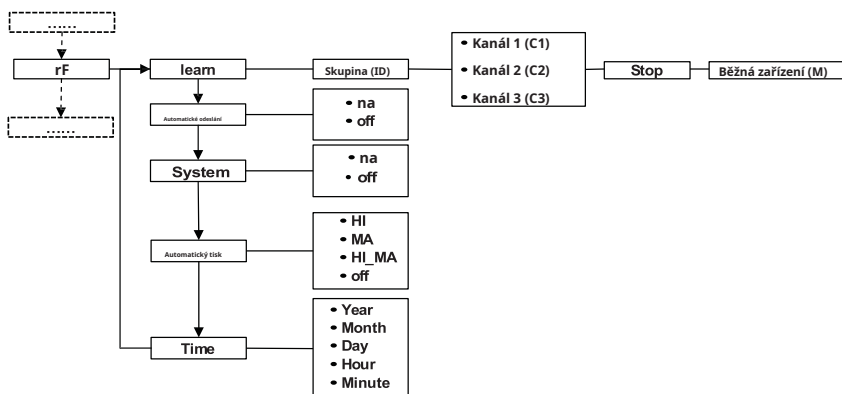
......

rF

......

learn

Skupina (ID)

• Kanál 1 (C1)
• Kanál 2 (C2)
• Kanál 3 (C3)

Stop

Běžná zařízení (M)

Automatické odeslání

• na
• off

System

• na
• off

Automatický tisk

• HI
• MA
• HI_MA
• off

Time

• Year
• Month
• Day
• Hour
• Minute